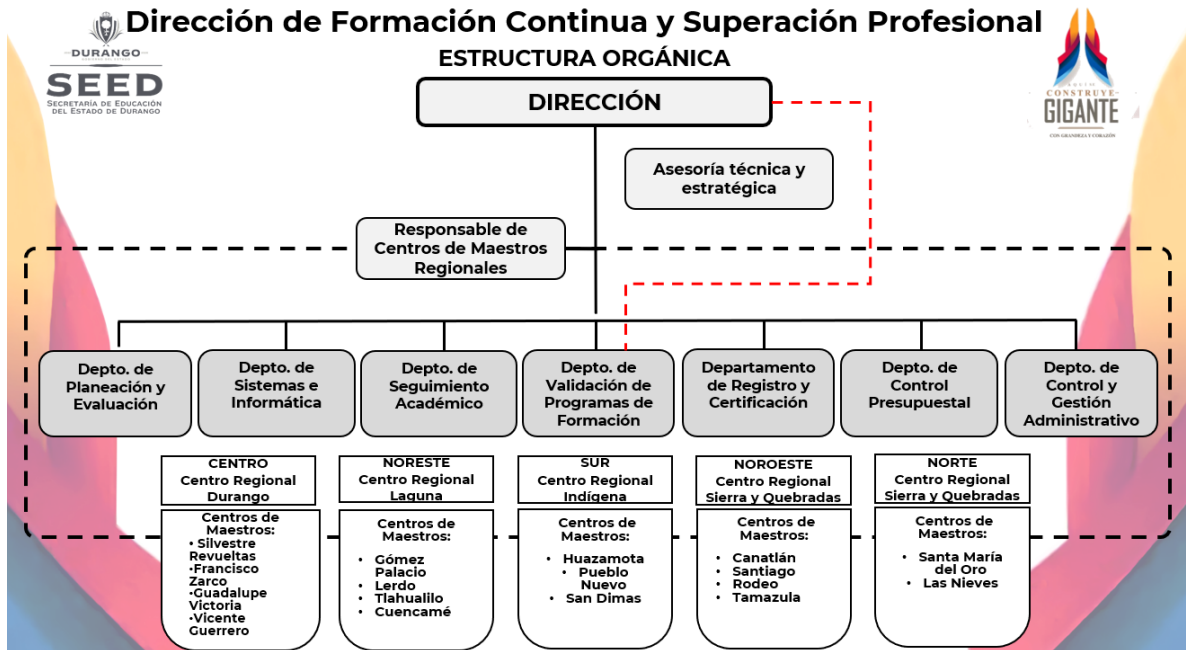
Dirección de Formación Continua y Superación Profesional

ESTRUCTURA ORGÁNICA

DURANGO
SEED
SECRETARÍA DE EDUCACIÓN DEL ESTADO DE DURANGO

CONSTRUYE GIGANTE
CON GRANDEZA Y CORAZÓN

DIRECCIÓN

Asesoría técnica y estratégica

Responsable de Centros de Maestros Regionales

Depto. de Planeación y Evaluación

Depto. de Sistemas e Informática

Depto. de Seguimiento Académico

Depto. de Validación de Programas de Formación

Departamento de Registro y Certificación

Depto. de Control Presupuestal

Depto. de Control y Gestión Administrativo

CENTRO
Centro Regional Durango

Centros de Maestros:
• Silvestre Revueltas
•Francisco Zarco
•Guadalupe Victoria
•Vicente Guerrero

NORESTE
Centro Regional Laguna

Centros de Maestros:
• Gómez Palacio
• Lerdo
• Tlahualilo
• Cuencamé

SUR
Centro Regional Indígena

Centros de Maestros:
• Huazamota
• Pueblo Nuevo
• San Dimas

NOROESTE
Centro Regional Sierra y Quebradas

Centros de Maestros:
• Canatlán
• Santiago
• Rodeo
• Tamazula

NORTE
Centro Regional Sierra y Quebradas

Centros de Maestros:
• Santa María del Oro
• Las Nieves